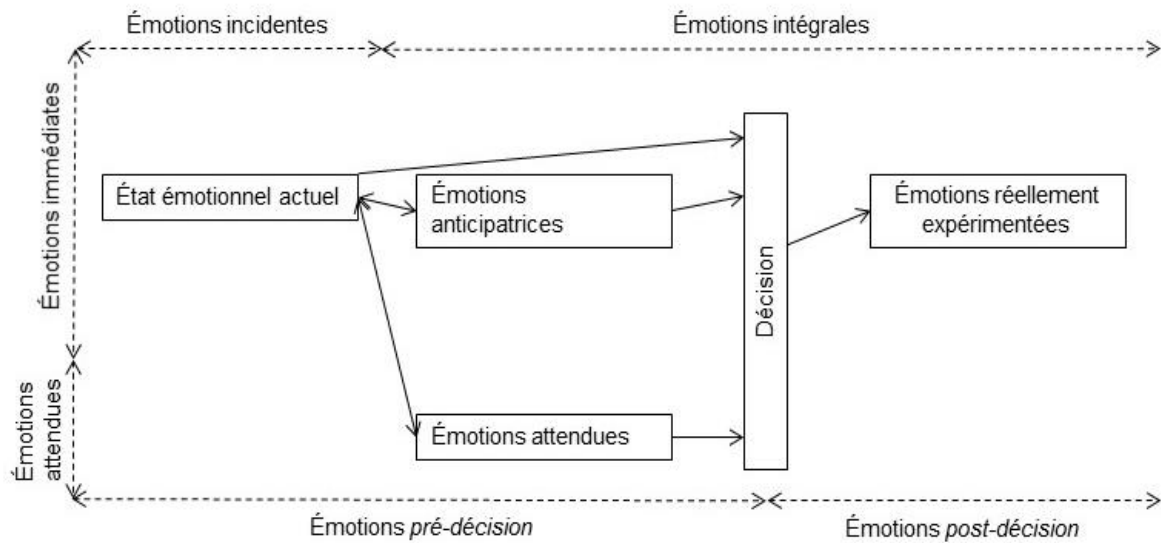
Émotions incidentes

Émotions intégrales

Émotions immédiates

Émotions attendues

État émotionnel actuel

Émotions anticipatrices

Émotions attendues

Décision

Émotions réellement expérimentées

Émotions *pré-décision*

Émotions *post-décision*